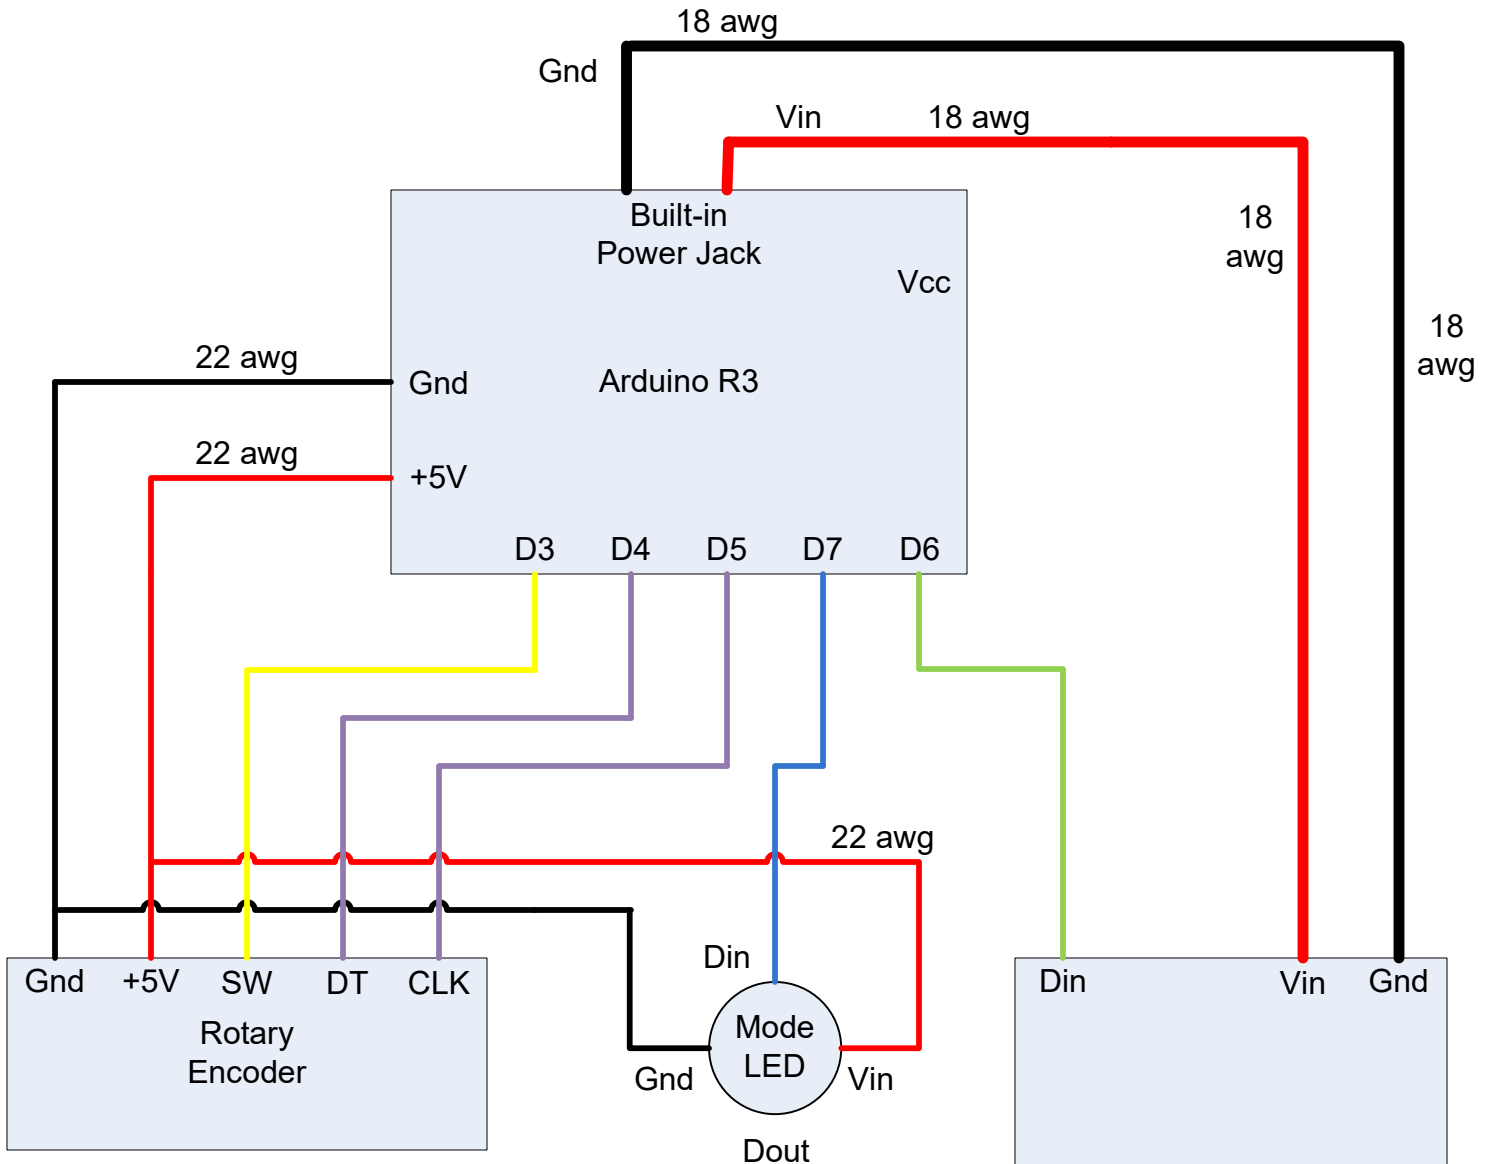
18 awg

Gnd

Vin

18 awg

Built-in Power Jack

Vcc

18 awg

18 awg

22 awg

Gnd

Arduino R3

22 awg

+5V

D3

D4

D5

D7

D6

22 awg

Din

Gnd

+5V

SW

DT

CLK

Rotary Encoder

Mode LED

Gnd

Vin

Dout

Din

Vin

Gnd